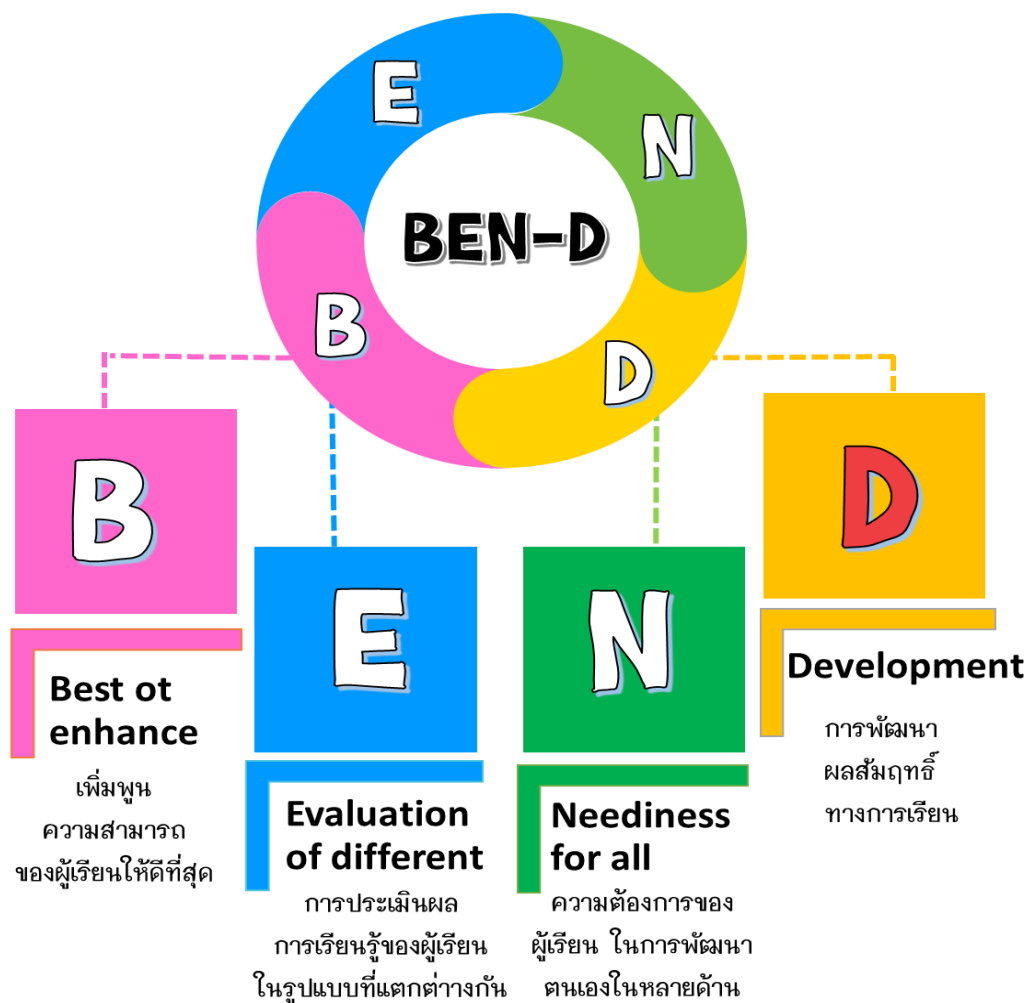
E

N

BEN-D

B

D

B

E

N

D

Best ot enhance

เพิ่มพูน
ความสามารถ
ของผู้เรียนให้ดีที่สุด

Evaluation of different

การประเมินผล
การเรียนรู้ของผู้เรียน
ในรูปแบบที่แตกต่างกัน

Neediness for all

ความต้องการของ
ผู้เรียน ในการพัฒนา
ตนเองในหลายด้าน

Development

การพัฒนา
ผลสัมฤทธิ์
ทางการเรียน